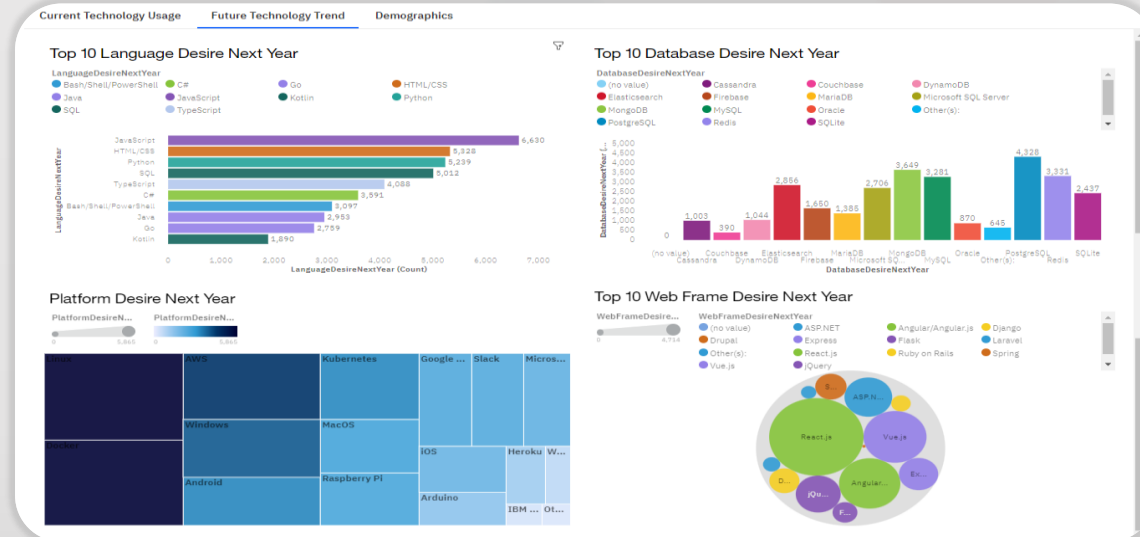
Current Technology Usage
Future Technology Trend
Demographics

Top 10 Language Desire Next Year
LanguageDesireNextYear
Bash/Shell/PowerShell
C#
Go
HTML/CSS
Java
JavaScript
Kotlin
Python
SQL
TypeScript

| LanguageDesireNextYear | LanguageDesireNextYear (Count) |
|---|---|
| JavaScript | 6,630 |
| HTML/CSS | 5,328 |
| Python | 5,239 |
| SQL | 5,012 |
| TypeScript | 4,088 |
| C# | 3,591 |
| Bash/Shell/PowerShell | 3,097 |
| Java | 2,953 |
| Go | 2,759 |
| Kotlin | 1,890 |

0 1,000 2,000 3,000 4,000 5,000 6,000 7,000
LanguageDesireNextYear (Count)

Top 10 Database Desire Next Year
DatabaseDesireNextYear
(no value)
Cassandra
Couchbase
DynamoDB
Elasticsearch
Firebase
MariaDB
Microsoft SQL Server
MongoDB
MySQL
Oracle
Other(s):
PostgreSQL
Redis
SQLite

| DatabaseDesireNextYear | Count |
|---|---|
| (no value) | 0 |
| Cassandra | 1,003 |
| Couchbase | 390 |
| DynamoDB | 1,044 |
| Elasticsearch | 2,856 |
| Firebase | 1,650 |
| MariaDB | 1,385 |
| Microsoft SQ... | 2,706 |
| MongoDB | 3,649 |
| MySQL | 3,281 |
| Oracle | 870 |
| Other(s): | 645 |
| PostgreSQL | 4,328 |
| Redis | 3,331 |
| SQLite | 2,437 |

0 500 1,000 1,500 2,000 2,500 3,000 3,500 4,000 4,500 5,000
DatabaseDesireNextYear

Platform Desire Next Year
PlatformDesireN...
0 5,865
PlatformDesireN...
0 5,865
Linux
Docker
AWS
Windows
Android
Kubernetes
MacOS
Raspberry Pi
Google ...
Slack
Micros...
iOS
Arduino
Heroku
W...
IBM ...
Ot...

Top 10 Web Frame Desire Next Year
WebFrameDesire...
0 4,714
WebFrameDesireNextYear
(no value)
ASP.NET
Angular/Angular.js
Django
Drupal
Express
Flask
Laravel
Other(s):
React.js
Ruby on Rails
Spring
Vue.js
jQuery
S...
ASP.N...
React.js
Vue.js
Ex...
D...
jQu...
Angular...
F...